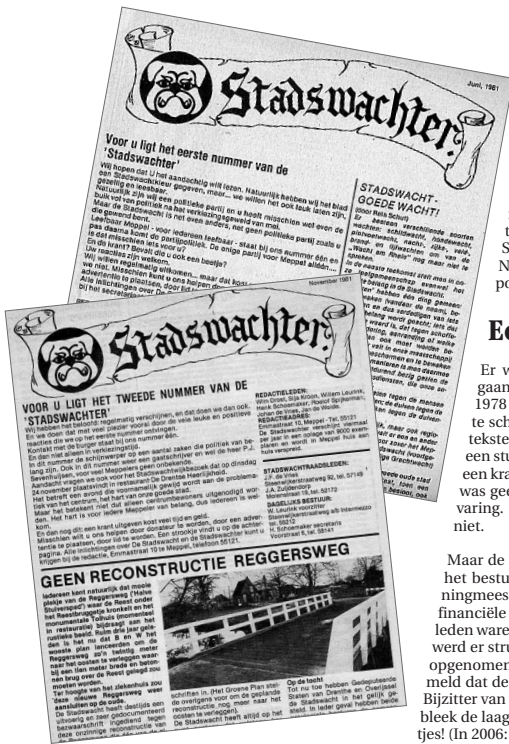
Stadswachter

Juni, 1981

Voor u ligt het eerste nummer van de 'Stadswachter'

Wij hopen dat u het aandachtig wilt lezen. Natuurlijk hebben wij het blad een Stadswachtkleur gegeven, maar... we willen het ook leuk laten zijn, gezellig en leesbaar.

Natuurlijk zijn wij een politieke partij en u hoort misschien wel even de bulk vol van politiek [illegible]
Maar de Stadswachter is het verkiezingsgeweld van mei.
Leefbaar Meppel - voor iedereen leefbaar - staat bij ons nummer één in de gewone bent.
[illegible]

STADSWACHT - GOEDE WACHT!
(door Rela Schut)

November 1981

Stadswachter

VOOR U LIGT HET TWEEDE NUMMER VAN DE 'STADSWACHTER'

REDACTIELEDEN:

STADSWACHTRAADSLEDEN:

GEEN RECONSTRUCTIE REGGERSWEG

Op de toch!

Ee

Er w
gaan
1978
te sch
tekste
een stu
een kra
was gee
varing.
niet.

Maar de
het bestu
ningmees
financiële
leden ware
werd er stru
opgenomer
meld dat de
Bijzitter van
bleek de laag
tjes! (In 2006: